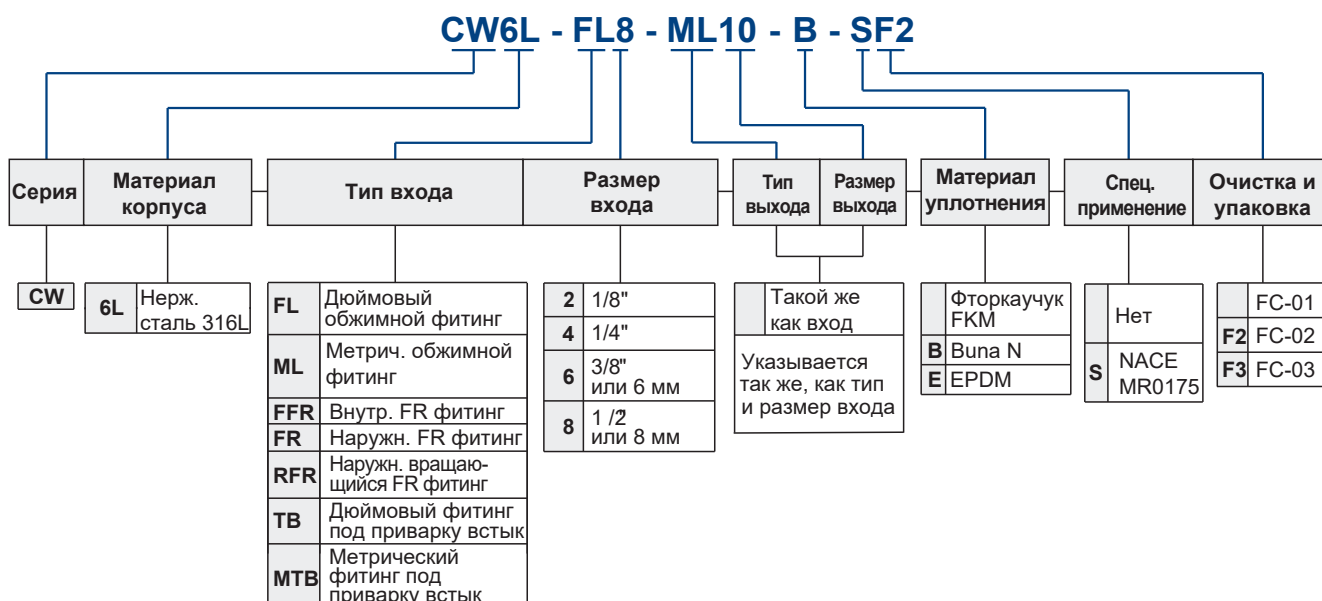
CW6L - FL8 - ML10 - B - SF2

| Серия | Материал корпуса | Тип входа | Размер входа | Тип выхода | Размер выхода | Материал уплотнения | Спец. применение | Очистка и упаковка |
|---|---|---|---|---|---|---|---|---|

CW

| 6L | Нерж. сталь 316L |
|---|---|

| FL | Дюймовый обжимной фитинг |
|---|---|
| ML | Метрич. обжимной фитинг |
| FFR | Внутр. FR фитинг |
| FR | Наружн. FR фитинг |
| RFR | Наружн. вращающийся FR фитинг |
| TB | Дюймовый фитинг под приварку встык |
| MTB | Метрический фитинг под приварку встык |

| 2 | 1/8" |
|---|---|
| 4 | 1/4" |
| 6 | 3/8" или 6 мм |
| 8 | 1 /2" или 8 мм |

| | Такой же как вход |
|---|---|

Указывается так же, как тип и размер входа

| | Фторкаучук FKM |
|---|---|
| B | Buna N |
| E | EPDM |

| | Нет |
|---|---|
| S | NACE MR0175 |

| | FC-01 |
|---|---|
| F2 | FC-02 |
| F3 | FC-03 |